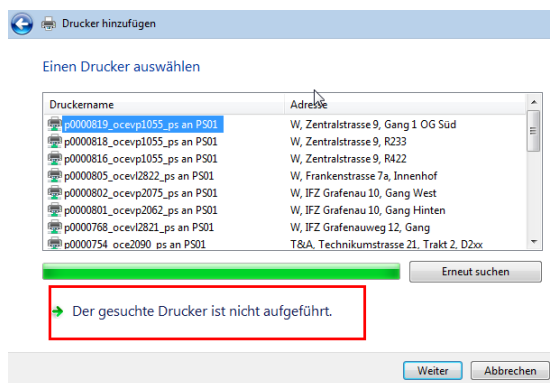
Drucker hinzufügen

Einen Drucker auswählen

| Druckername | Adresse |
|---|---|
| p0000819_ocevp1055_ps an PS01 | W, Zentralstrasse 9, Gang 1 OG Süd |
| p0000818_ocevp1055_ps an PS01 | W, Zentralstrasse 9, R233 |
| p0000816_ocevp1055_ps an PS01 | W, Zentralstrasse 9, R422 |
| p0000805_ocevl2822_ps an PS01 | W, Frankenstrasse 7a, Innenhof |
| p0000802_ocevp2075_ps an PS01 | W, IFZ Grafenau 10, Gang West |
| p0000801_ocevp2062_ps an PS01 | W, IFZ Grafenau 10, Gang Hinten |
| p0000768_ocevl2821_ps an PS01 | W, IFZ Grafenauweg 12, Gang |
| p0000754_oce2090_ps an PS01 | T&A, Technikumstrasse 21, Trakt 2, D2xx |

Erneut suchen

Der gesuchte Drucker ist nicht aufgeführt.

Weiter Abbrechen